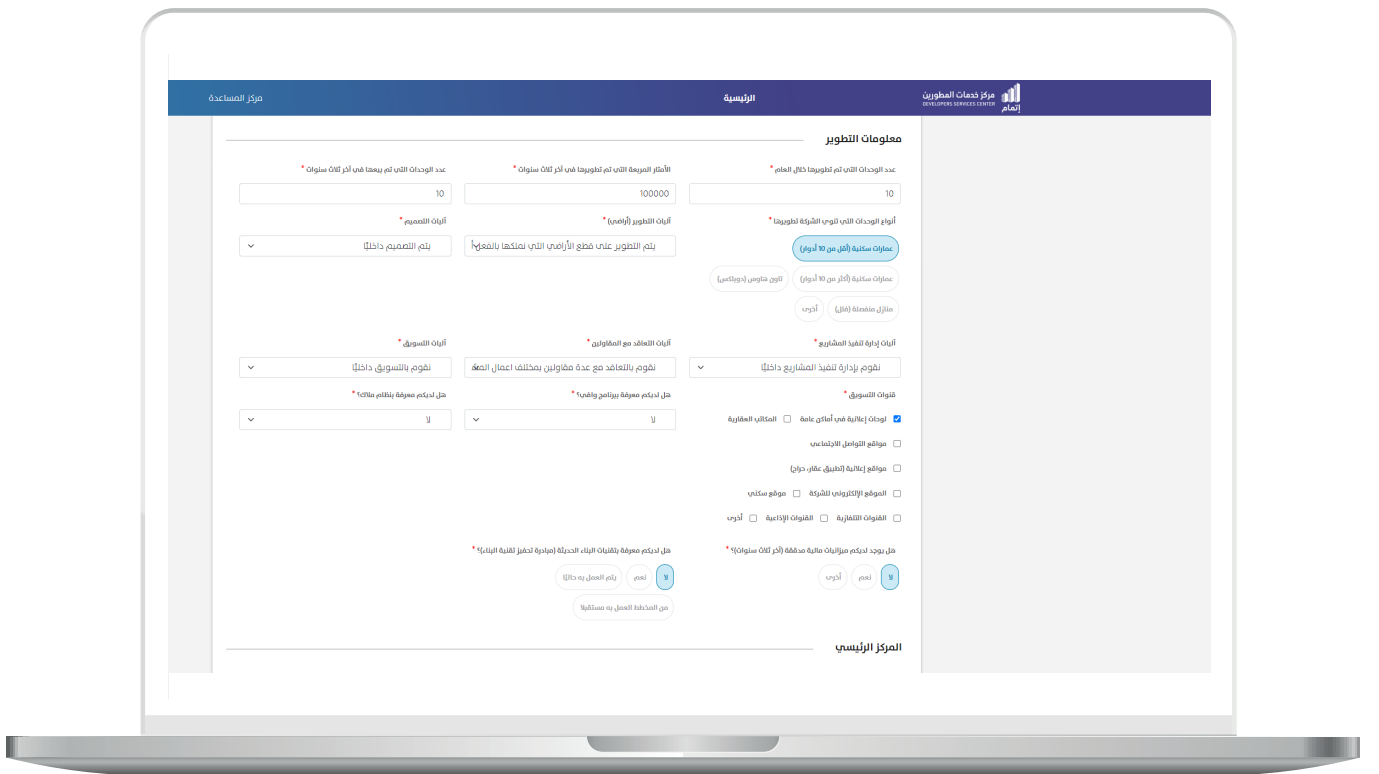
مركز خدمات المطورين
DEVELOPERS SERVICES CENTER
إتمام

الرئيسية

مركز المساعدة

معلومات التطوير

عدد الوحدات التي تم تطويرها خلال العام *
10

الأمتار المربعة التي تم تطويرها في آخر ثلاث سنوات *
100000

عدد الوحدات التي تم بيعها في آخر ثلاث سنوات *
10

أنواع الوحدات التي تنوي الشركة تطويرها *
عمارات سكنية (أقل من 10 أدوار)
عمارات سكنية (أكثر من 10 أدوار)
تاون هاوس (دوبلكس)
منازل منفصلة (فلل)
أخرى

آليات التطوير (أراضي) *
يتم التطوير على قطع الأراضي التي نمتلكها بالفعل

آليات التصميم *
يتم التصميم داخليًا

آليات إدارة تنفيذ المشاريع *
نقوم بإدارة تنفيذ المشاريع داخليًا

آليات التعاقد مع المقاولين *
نقوم بالتعاقد مع عدة مقاولين بمختلف اعمال الصف

آليات التسويق *
نقوم بالتسويق داخليًا

قنوات التسويق *
لوحات إعلانية في أماكن عامة
المكاتب العقارية
مواقع التواصل الاجتماعي
مواقع إعلانية (تطبيق عقار، حراج)
الموقع الإلكتروني للشركة
موقع سكني
القنوات التلفازية
القنوات الإذاعية
أخرى

هل لديكم معرفة ببرنامج وافي؟ *
لا

هل لديكم معرفة بنظام ملاك؟ *
لا

هل يوجد لديكم ميزانيات مالية مدققة (آخر ثلاث سنوات)؟ *
لا
نعم
أخرى

هل لديكم معرفة بتقنيات البناء الحديثة (مبادرة تحفيز تقنية البناء)؟ *
لا
نعم
يتم العمل به حاليًا
من المخطط العمل به مستقبلًا

المركز الرئيسي